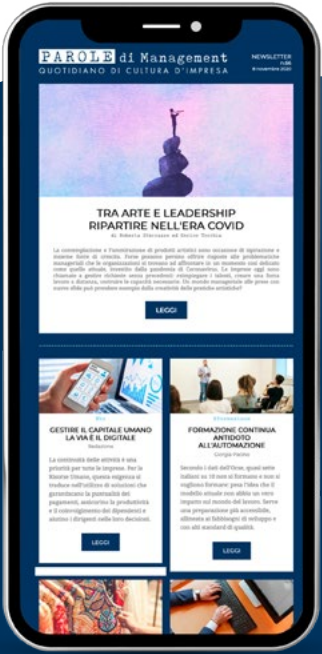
PAROLE di Management
QUOTIDIANO DI CULTURA D'IMPRESA

NEWSLETTER n.86 9 novembre 2020

TRA ARTE E LEADERSHIP RIPARTIRE NELL'ERA COVID

di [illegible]

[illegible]

LEGGI

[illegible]

GESTIRE IL CAPITALE UMANO LA VIA È IL DIGITALE

Redazione

La continuità delle attività è una priorità per tutte le imprese. Per le Risorse Umane, questa esigenza si traduce nell'utilizzo di soluzioni che garantiscano la puntualità dei pagamenti, assicurino la produttività e il coinvolgimento dei dipendenti e aiutino i dirigenti nelle loro decisioni.

LEGGI

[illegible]

FORMAZIONE CONTINUA ANTIDOTO ALL'AUTOMAZIONE

Giorgia Fiabbo

Secondo i dati dell'Ocse, quasi sette italiani su 10 non si formano e non si vogliono formare; pesa l'idea che il modello attuale non abbia un vero impatto sul mondo del lavoro. Serve una preparazione più accessibile, allineata ai fabbisogni di sviluppo e con alti standard di qualità.

LEGGI